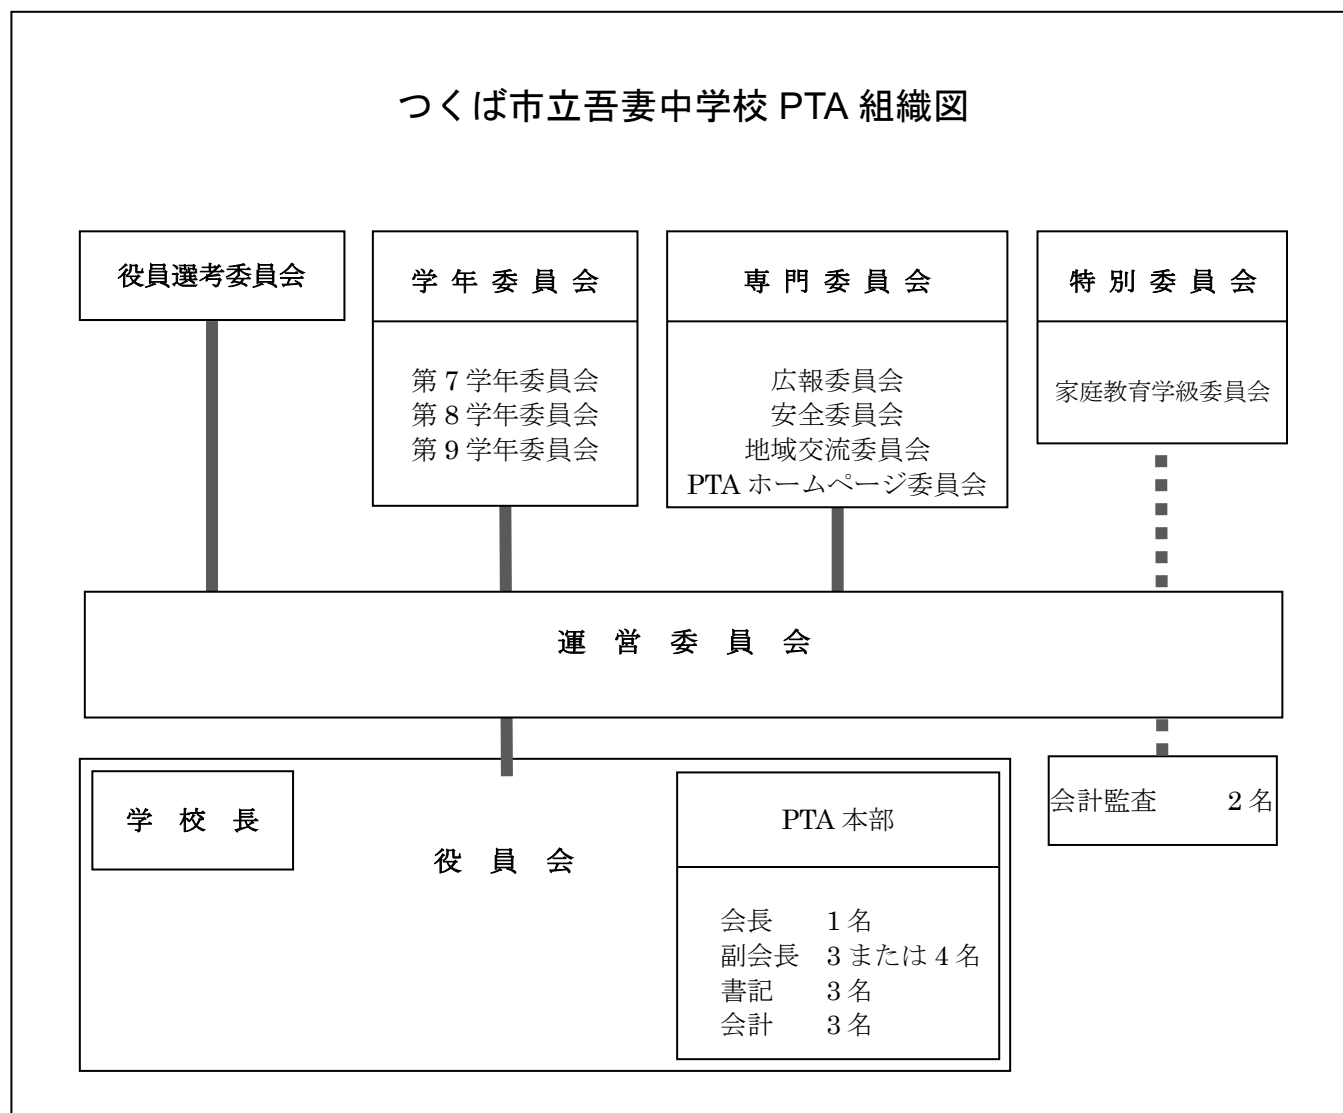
つくば市立吾妻中学校 PTA 組織図

役員選考委員会

学 年 委 員 会

第 7 学年委員会
第 8 学年委員会
第 9 学年委員会

専 門 委 員 会

広報委員会
安全委員会
地域交流委員会
PTA ホームページ委員会

特 別 委 員 会

家庭教育学級委員会

運 営 委 員 会

学 校 長

役 員 会

PTA 本部

会長 1 名
副会長 3 または 4 名
書記 3 名
会計 3 名

会計監査 2 名